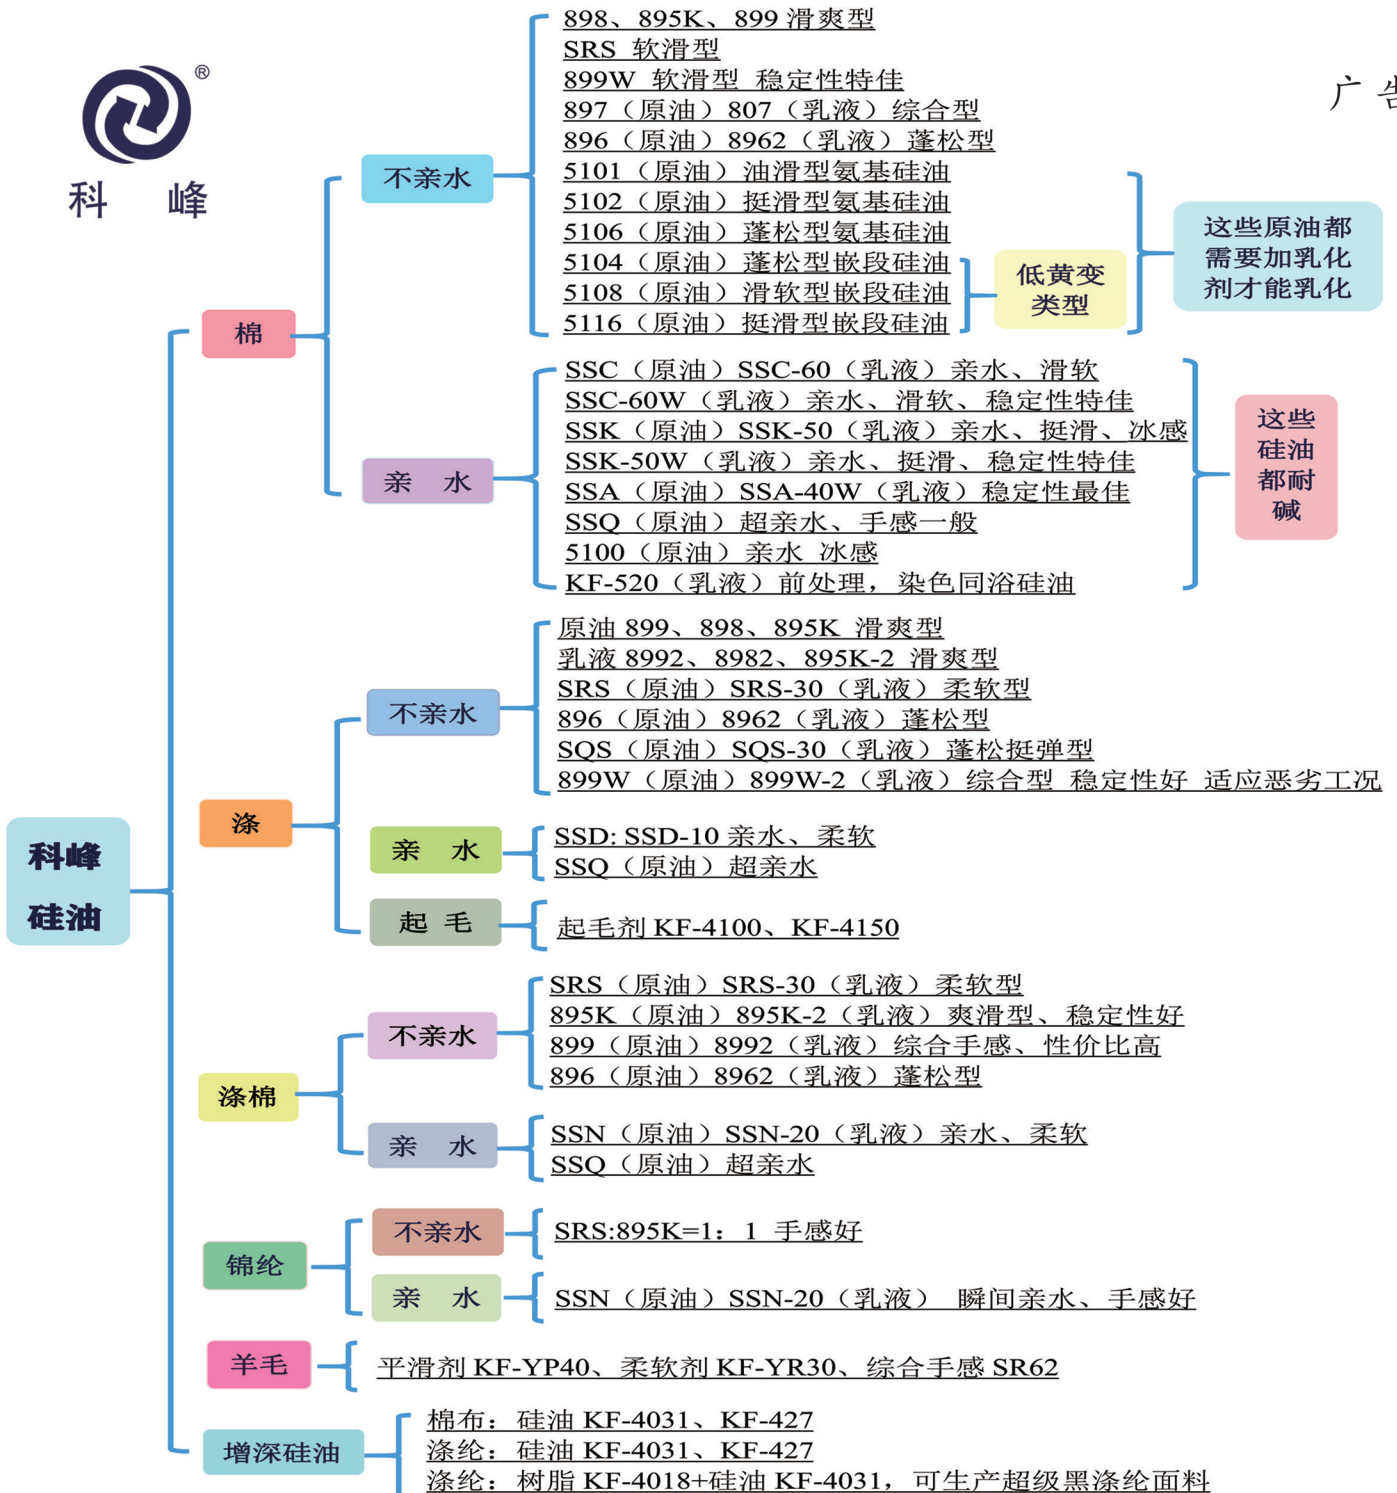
®
科 峰

广 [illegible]

科峰
硅油

棉

不亲水

898、895K、899 滑爽型
SRS 软滑型
899W 软滑型 稳定性特佳
897（原油）807（乳液）综合型
896（原油）8962（乳液）蓬松型
5101（原油）油滑型氨基硅油
5102（原油）挺滑型氨基硅油
5106（原油）蓬松型氨基硅油
5104（原油）蓬松型嵌段硅油
5108（原油）滑软型嵌段硅油
5116（原油）挺滑型嵌段硅油

低黄变类型

这些原油都需要加乳化剂才能乳化

亲 水

SSC（原油）SSC-60（乳液）亲水、滑软
SSC-60W（乳液）亲水、滑软、稳定性特佳
SSK（原油）SSK-50（乳液）亲水、挺滑、冰感
SSK-50W（乳液）亲水、挺滑、稳定性特佳
SSA（原油）SSA-40W（乳液）稳定性最佳
SSQ（原油）超亲水、手感一般
5100（原油）亲水 冰感
KF-520（乳液）前处理，染色同浴硅油

这些硅油都耐碱

涤

不亲水

原油 899、898、895K 滑爽型
乳液 8992、8982、895K-2 滑爽型
SRS（原油）SRS-30（乳液）柔软型
896（原油）8962（乳液）蓬松型
SQS（原油）SQS-30（乳液）蓬松挺弹型
899W（原油）899W-2（乳液）综合型 稳定性好 适应恶劣工况

亲 水

SSD: SSD-10 亲水、柔软
SSQ（原油）超亲水

起 毛

起毛剂 KF-4100、KF-4150

涤棉

不亲水

SRS（原油）SRS-30（乳液）柔软型
895K（原油）895K-2（乳液）爽滑型、稳定性好
899（原油）8992（乳液）综合手感、性价比高
896（原油）8962（乳液）蓬松型

亲 水

SSN（原油）SSN-20（乳液）亲水、柔软
SSQ（原油）超亲水

锦纶

不亲水

SRS:895K=1：1 手感好

亲 水

SSN（原油）SSN-20（乳液） 瞬间亲水、手感好

羊毛

平滑剂 KF-YP40、柔软剂 KF-YR30、综合手感 SR62

增深硅油

棉布：硅油 KF-4031、KF-427
涤纶：硅油 KF-4031、KF-427
涤纶：树脂 KF-4018+硅油 KF-4031，可生产超级黑涤纶面料